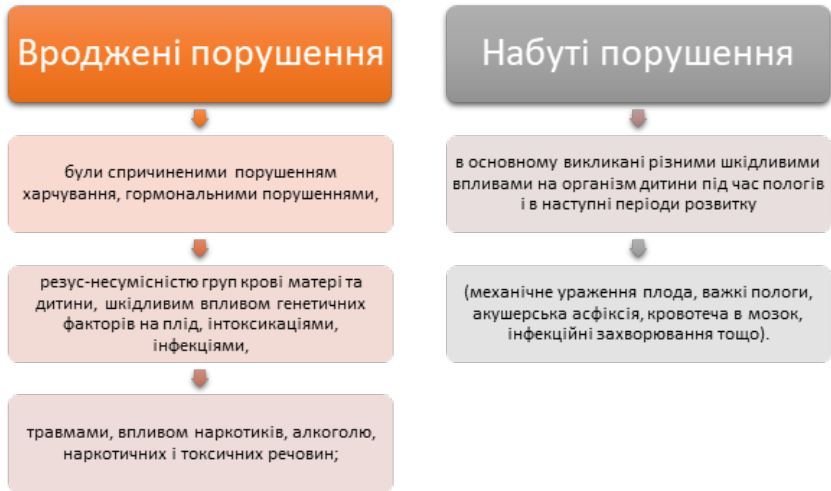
Вроджені порушення

були спричиненими порушенням харчування, гормональними порушеннями,

резус-несумісністю груп крові матері та дитини, шкідливим впливом генетичних факторів на плід, інтоксикаціями, інфекціями,

травмами, впливом наркотиків, алкоголю, наркотичних і токсичних речовин;

Набуті порушення

в основному викликані різними шкідливими впливами на організм дитини під час пологів і в наступні періоди розвитку

(механічне ураження плода, важкі пологи, акушерська асфіксія, кровотеча в мозок, інфекційні захворювання тощо).